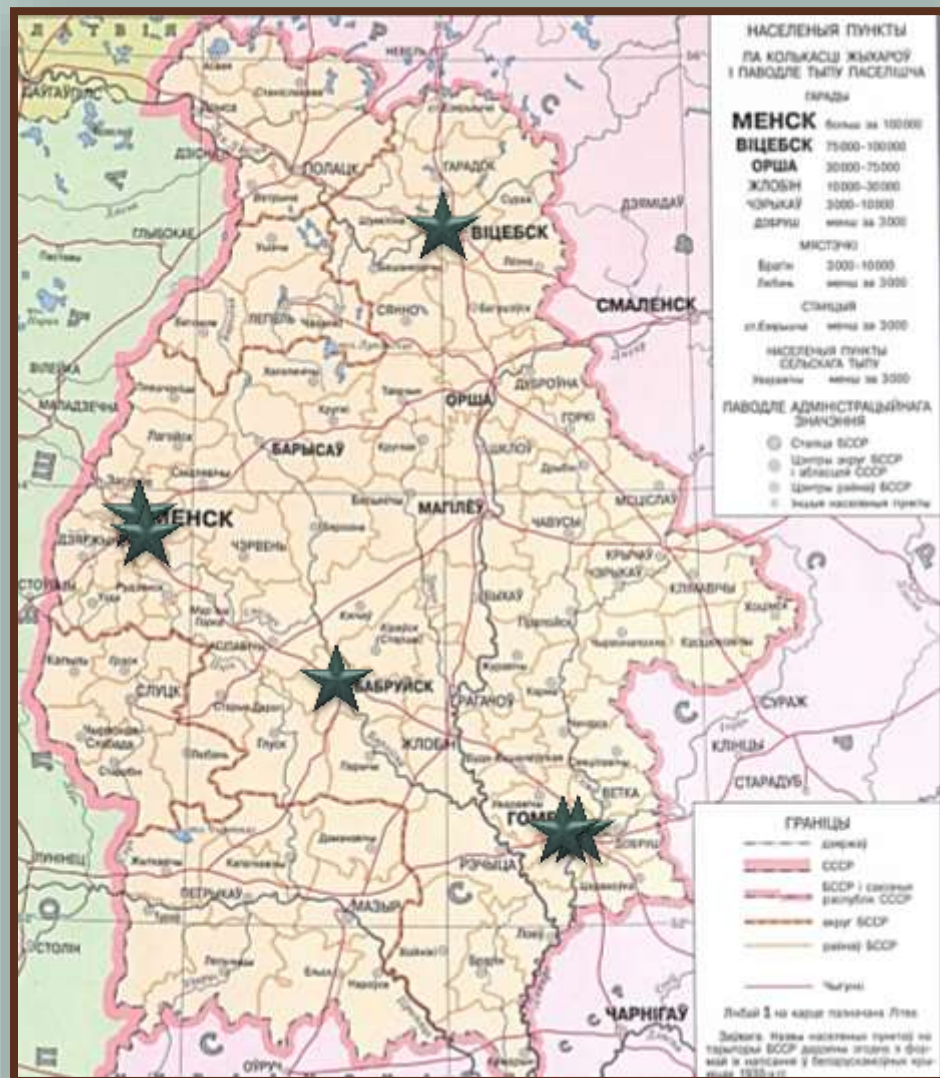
Л А Т В І Я

ДАЎГАЎПІЛС

ПОЛАЦК

ГАРАДОК

ВІЦЕБСК

ДЭМІДАЎ

ГЛЫБОКАЕ

СМАЛЕНСК

ЛЕПЕЛЬ

СЯННО

ВІЛЕЙКА

МАЛАДЗЕЧНА

ОРША

ДУБРОЎНА

ГОРКІ

БАРЫСАЎ

ШКЛОЎ

МСЦІСЛАЎ

МАГІЛЁЎ

МЕНСК

ЧАВУСЫ

ДЗЯРЖЫНСК

ЧЭРВЕНЬ

КРЫЧАЎ

ЧЭРЫКАЎ

КЛІМАВІЧЫ

БЫХАЎ

СТОЎБЦЫ

КАСЦЮКОВІЧЫ

СЛУЦК

БАБРУЙСК

РАГАЧОЎ

СУРАЖ

КЛІНЦЫ

ЖЛОБІН

СТАРАДУБ

ВЕТКА

ГОМЕЛЬ

РЭЧЫЦА

ПЕТРЫКАЎ

МАЗЫР

СТОЛІН

ЧАРНІГАЎ

НАСЕЛЕНЫЯ ПУНКТЫ
ПА КОЛЬКАСЦІ ЖЫХАРОЎ І ПАВОДЛЕ ТЫПУ ПАСЕЛІШЧА

ГАРАДЫ

| | |
|---|---|
| МЕНСК | больш за 100000 |
| ВІЦЕБСК | 75000-100000 |
| ОРША | 30000-75000 |
| ЖЛОБІН | 10000-30000 |
| ЧОРЫКАЎ | 3000-10000 |
| ДОБРУШ | менш за 3000 |

МЯСТЭЧКІ

| | |
|---|---|
| Брагін | 3000-10000 |
| Любань | менш за 3000 |

СТАНЦЫЯ

| | |
|---|---|
| ст.Езярышча | менш за 3000 |

НАСЕЛЕНЫЯ ПУНКТЫ СЕЛЬСКАГА ТЫПУ

| | |
|---|---|
| Уваравічы | менш за 3000 |

ПАВОДЛЕ АДМІНІСТРАЦЫЙНАГА ЗНАЧЭННЯ

Сталіца БССР
Цэнтры акруг БССР і абласцей СССР
Цэнтры раёнаў БССР
Іншыя населеныя пункты

ГРАНІЦЫ

дзяржаўныя
СССР
БССР і саюзных рэспублік СССР
акруг БССР
раёнаў БССР

Чыгункі

Лічбай 1 на карце пазначана Літва

Заўвага. Назвы населеных пунктаў на тэрыторыі БССР дадзены згодна з формай іх напісання у беларускамоўных крыніцах 1930-х гг.